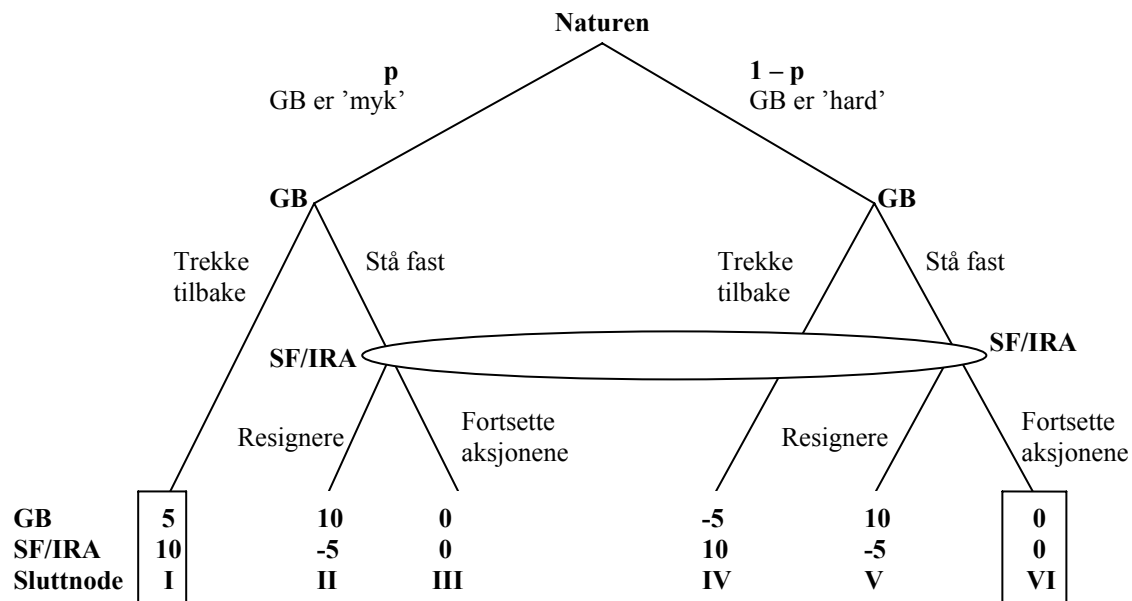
Naturen

p
GB er 'myk'

1 – p
GB er 'hard'

GB

GB

Trekke tilbake

Stå fast

Trekke tilbake

Stå fast

SF/IRA

SF/IRA

Resignere

Fortsette aksjonene

Resignere

Fortsette aksjonene

| | | | | | | |
|---|---|---|---|---|---|---|
| GB | 5 | 10 | 0 | -5 | 10 | 0 |
| SF/IRA | 10 | -5 | 0 | 10 | -5 | 0 |
| Sluttnode | I | II | III | IV | V | VI |